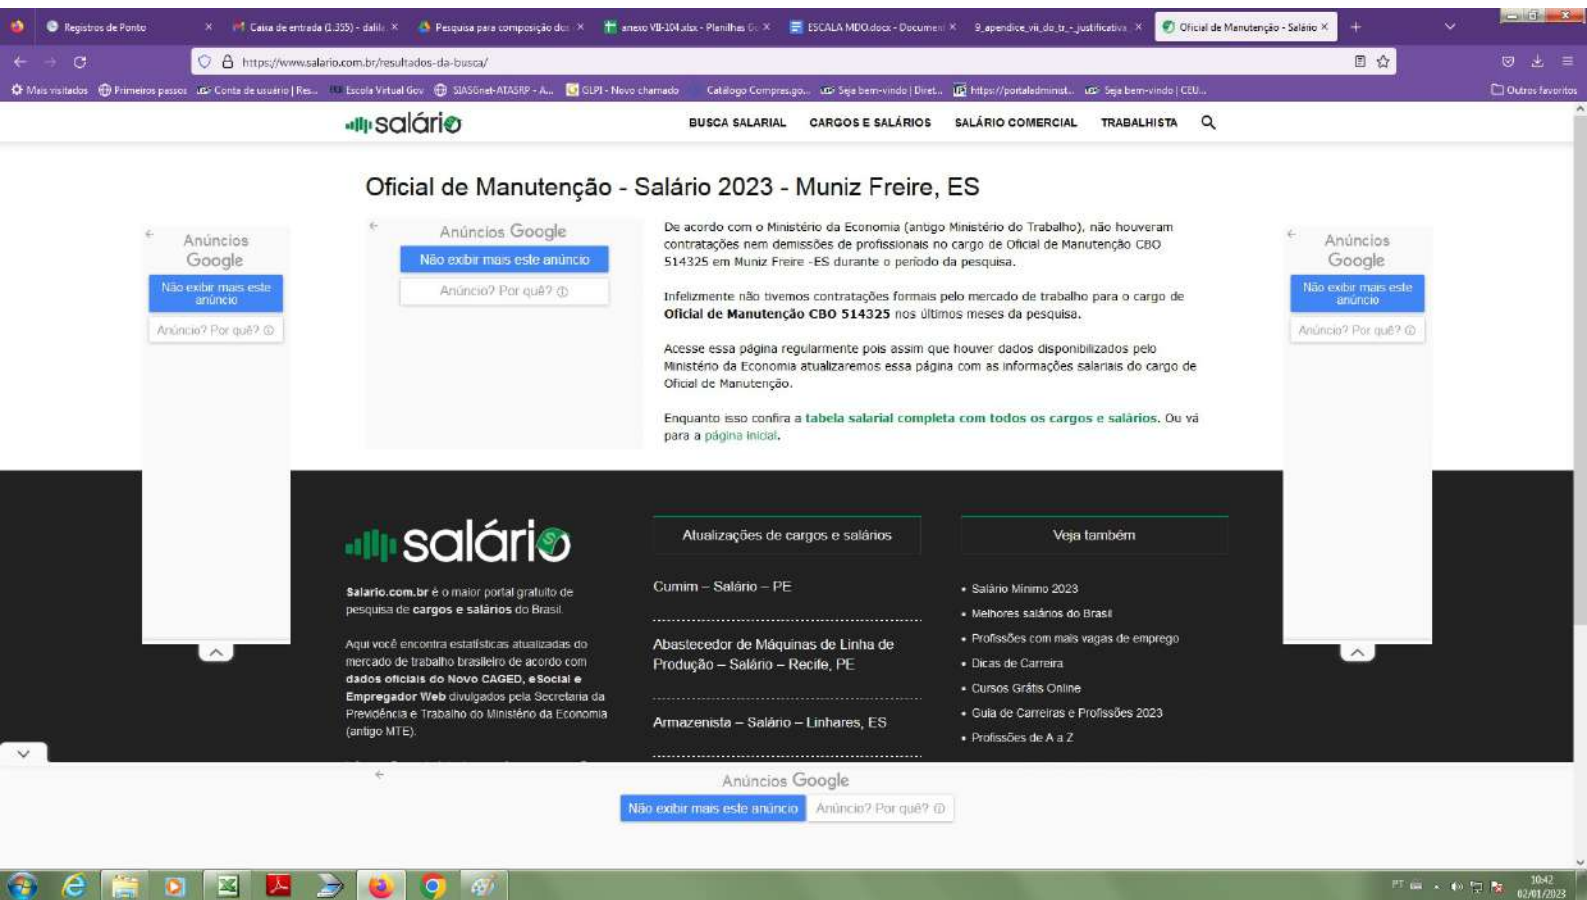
Registros de Ponto | Caixa de entrada (1.355) - dalil | Pesquisa para composição do | anexo VII-104.xlsx - Planilhas | ESCALA MDO.docx - Document | 9_apendice_vii_do_tr_-_justificativa | Oficial de Manutenção - Salário

https://www.salario.com.br/resultados-da-busca/

Mais visitados | Primeiros passos | Conta de usuário | Res... | Escola Virtual Gov | SIASGnet-ATASRP - A... | GLPI - Novo chamado | Catálogo Compras.go... | Seja bem-vindo | Diret... | https://portaledminist... | Seja bem-vindo | CEU... | Outros favoritos

salário

BUSCA SALARIAL | CARGOS E SALÁRIOS | SALÁRIO COMERCIAL | TRABALHISTA

Oficial de Manutenção - Salário 2023 - Muniz Freire, ES

Anúncios Google
Não exibir mais este anúncio
Anúncio? Por quê?

De acordo com o Ministério da Economia (antigo Ministério do Trabalho), não houveram contratações nem demissões de profissionais no cargo de Oficial de Manutenção CBO 514325 em Muniz Freire -ES durante o período da pesquisa.

Infelizmente não tivemos contratações formais pelo mercado de trabalho para o cargo de Oficial de Manutenção CBO 514325 nos últimos meses da pesquisa.

Acesse essa página regularmente pois assim que houver dados disponibilizados pelo Ministério da Economia atualizaremos essa página com as informações salariais do cargo de Oficial de Manutenção.

Enquanto isso confira a tabela salarial completa com todos os cargos e salários. Ou vá para a página inicial.

Anúncios Google
Não exibir mais este anúncio
Anúncio? Por quê?

Anúncios Google
Não exibir mais este anúncio
Anúncio? Por quê?

salário

Salario.com.br é o maior portal gratuito de pesquisa de cargos e salários do Brasil.

Aqui você encontra estatísticas atualizadas do mercado de trabalho brasileiro de acordo com dados oficiais do Novo CAGED, eSocial e Empregador Web divulgados pela Secretaria da Previdência e Trabalho do Ministério da Economia (antigo MTE).

Atualizações de cargos e salários

Cumim – Salário – PE

Abastecedor de Máquinas de Linha de Produção – Salário – Recife, PE

Armazenista – Salário – Linhares, ES

Veja também

• Salário Mínimo 2023
• Melhores salários do Brasil
• Profissões com mais vagas de emprego
• Dicas de Carreira
• Cursos Grátis Online
• Guia de Carreiras e Profissões 2023
• Profissões de A a Z

Anúncios Google
Não exibir mais este anúncio
Anúncio? Por quê?

10:42
02/01/2023